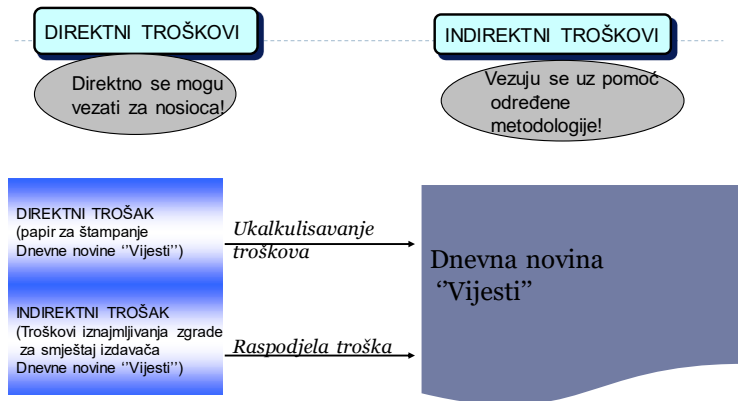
DIREKTNI TROŠKOVI

Direktno se mogu vezati za nosioca!

INDIREKTNI TROŠKOVI

Vezuju se uz pomoć određene metodologije!

DIREKTNI TROŠAK
(papir za štampanje
Dnevne novine ''Vijesti'')

Ukalkulisavanje troškova

INDIREKTNI TROŠAK
(Troškovi iznajmljivanja zgrade
za smještaj izdavača
Dnevne novine ''Vijesti'')

Raspodjela troška

Dnevna novina ''Vijesti''